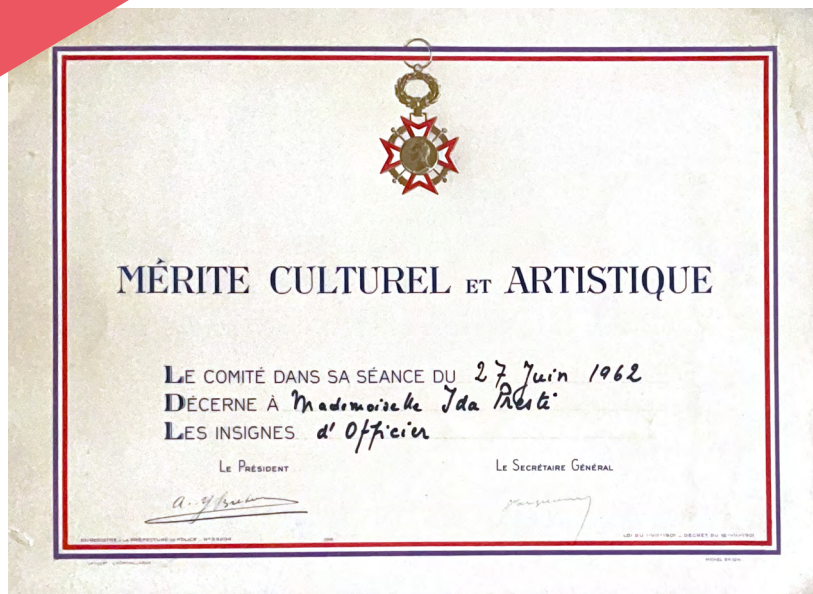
MÉRITE CULTUREL ET ARTISTIQUE

LE COMITÉ DANS SA SÉANCE DU 27 Juin 1962
DÉCERNE À Mademoiselle Ida Presti
LES INSIGNES d'Officier

LE PRÉSIDENT

LE SECRÉTAIRE GÉNÉRAL

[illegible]

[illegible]

ENREGISTRÉ À LA PRÉFECTURE DE POLICE N° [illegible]

LOI DU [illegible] DÉCRET DU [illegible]

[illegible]

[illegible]